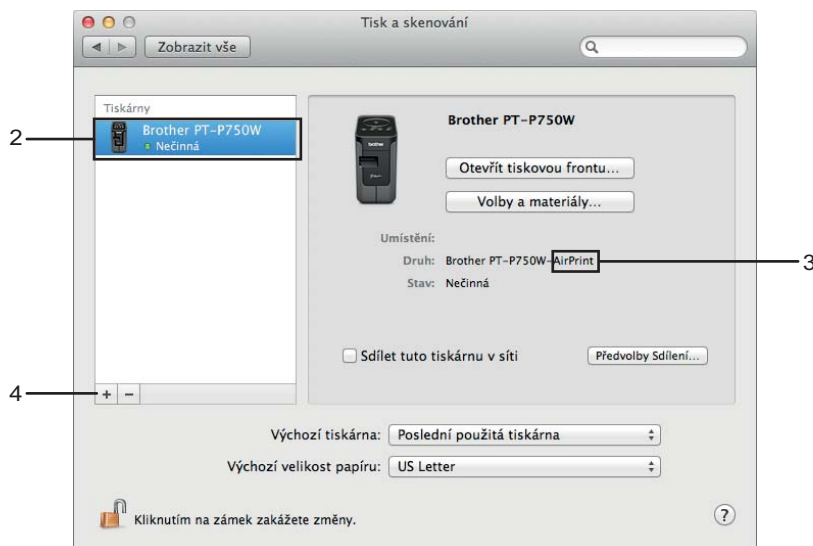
Tisk a skenování

Zobrazit vše

Tiskárny

Brother PT-P750W
Nečinná

2

Brother PT-P750W

Otevřít tiskovou frontu...

Volby a materiály...

Umístění:

Druh: Brother PT-P750W-AirPrint

3

Stav: Nečinná

Sdílet tuto tiskárnu v síti

Předvolby Sdílení...

4

+ −

Výchozí tiskárna: Poslední použitá tiskárna

Výchozí velikost papíru: US Letter

Kliknutím na zámek zakážete změny.

?